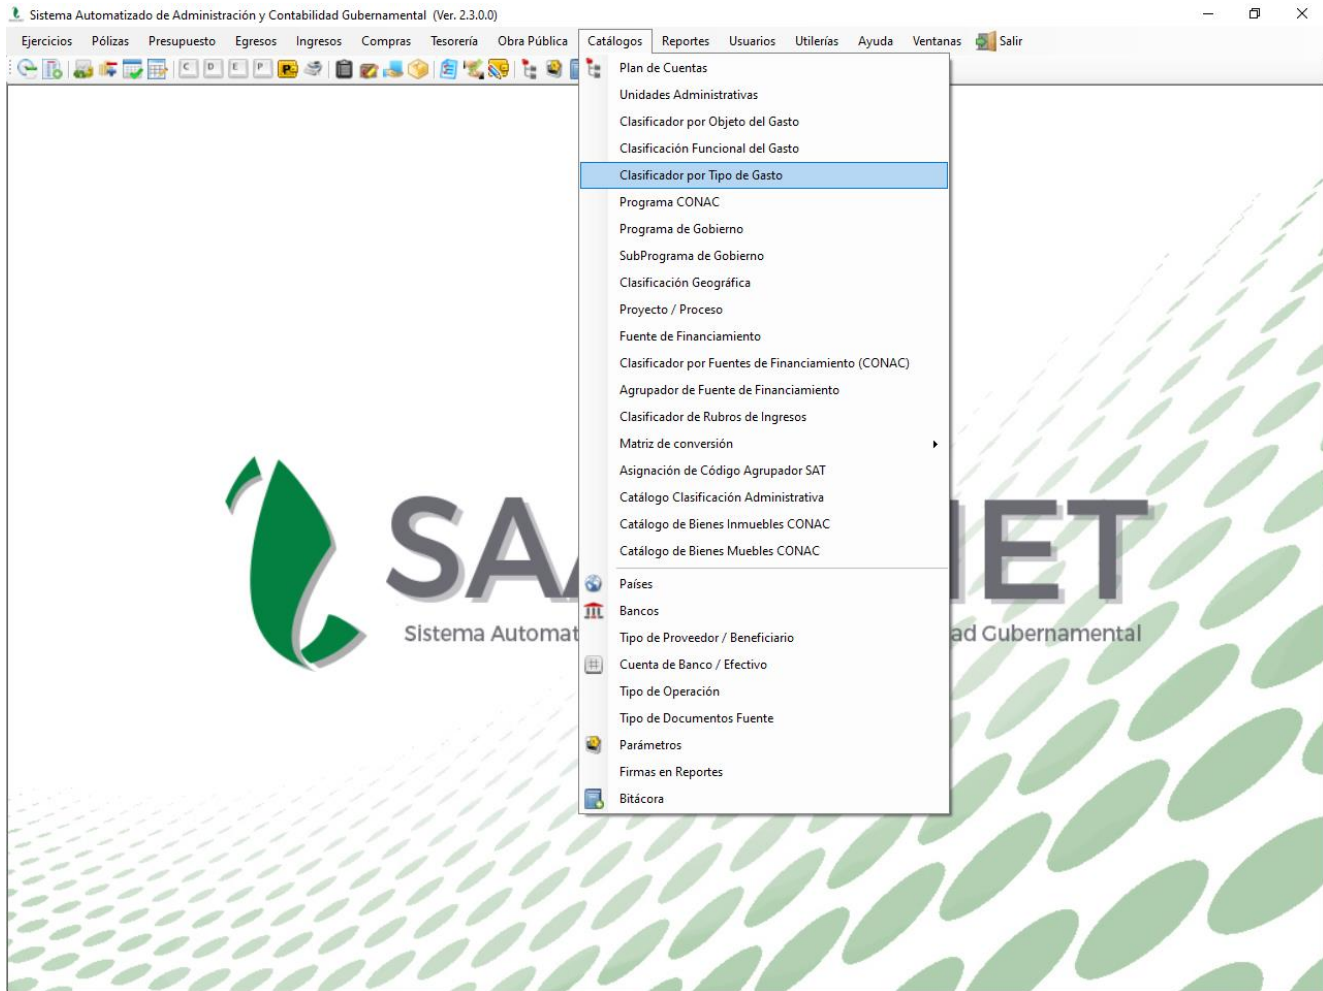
Sistema Automatizado de Administración y Contabilidad Gubernamental (Ver. 2.3.0.0)

Ejercicios Pólizas Presupuesto Egresos Ingresos Compras Tesorería Obra Pública Catálogos Reportes Usuarios Utilerías Ayuda Ventanas Salir

C D E P

Plan de Cuentas
Unidades Administrativas
Clasificador por Objeto del Gasto
Clasificación Funcional del Gasto
Clasificador por Tipo de Gasto
Programa CONAC
Programa de Gobierno
SubPrograma de Gobierno
Clasificación Geográfica
Proyecto / Proceso
Fuente de Financiamiento
Clasificador por Fuentes de Financiamiento (CONAC)
Agrupador de Fuente de Financiamiento
Clasificador de Rubros de Ingresos
Matriz de conversión
Asignación de Código Agrupador SAT
Catálogo Clasificación Administrativa
Catálogo de Bienes Inmuebles CONAC
Catálogo de Bienes Muebles CONAC
Países
Bancos
Tipo de Proveedor / Beneficiario
Cuenta de Banco / Efectivo
Tipo de Operación
Tipo de Documentos Fuente
Parámetros
Firmas en Reportes
Bitácora

SA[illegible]ET
Sistema Automat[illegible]ad Gubernamental